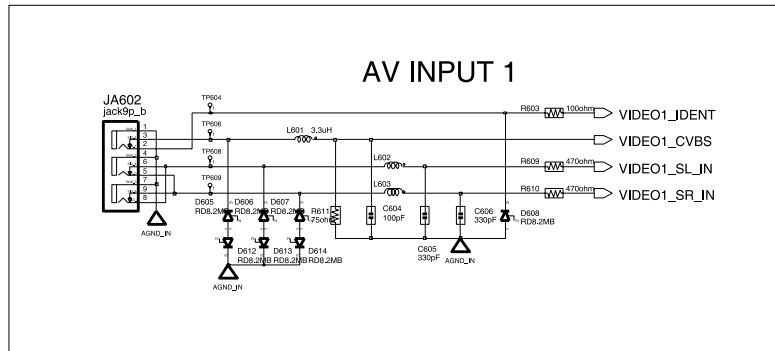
AV INPUT 1

JA602
jack9p_b
1
2
3
4
5
6
7
8
9

TP604
TP606
TP608
TP609

L601 3.3uH
L602
L603

R603 100ohm
R609 470ohm
R610 470ohm

VIDEO1_IDENT
VIDEO1_CVBS
VIDEO1_SL_IN
VIDEO1_SR_IN

D605 RD8.2MB
D606 RD8.2MB
D607 RD8.2MB
R611 75ohm
C604 100pF
C605 330pF
C606 330pF
D608 RD8.2MB

D612 RD8.2MB
D613 RD8.2MB
D614 RD8.2MB

AGND_IN
AGND_IN
AGND_IN